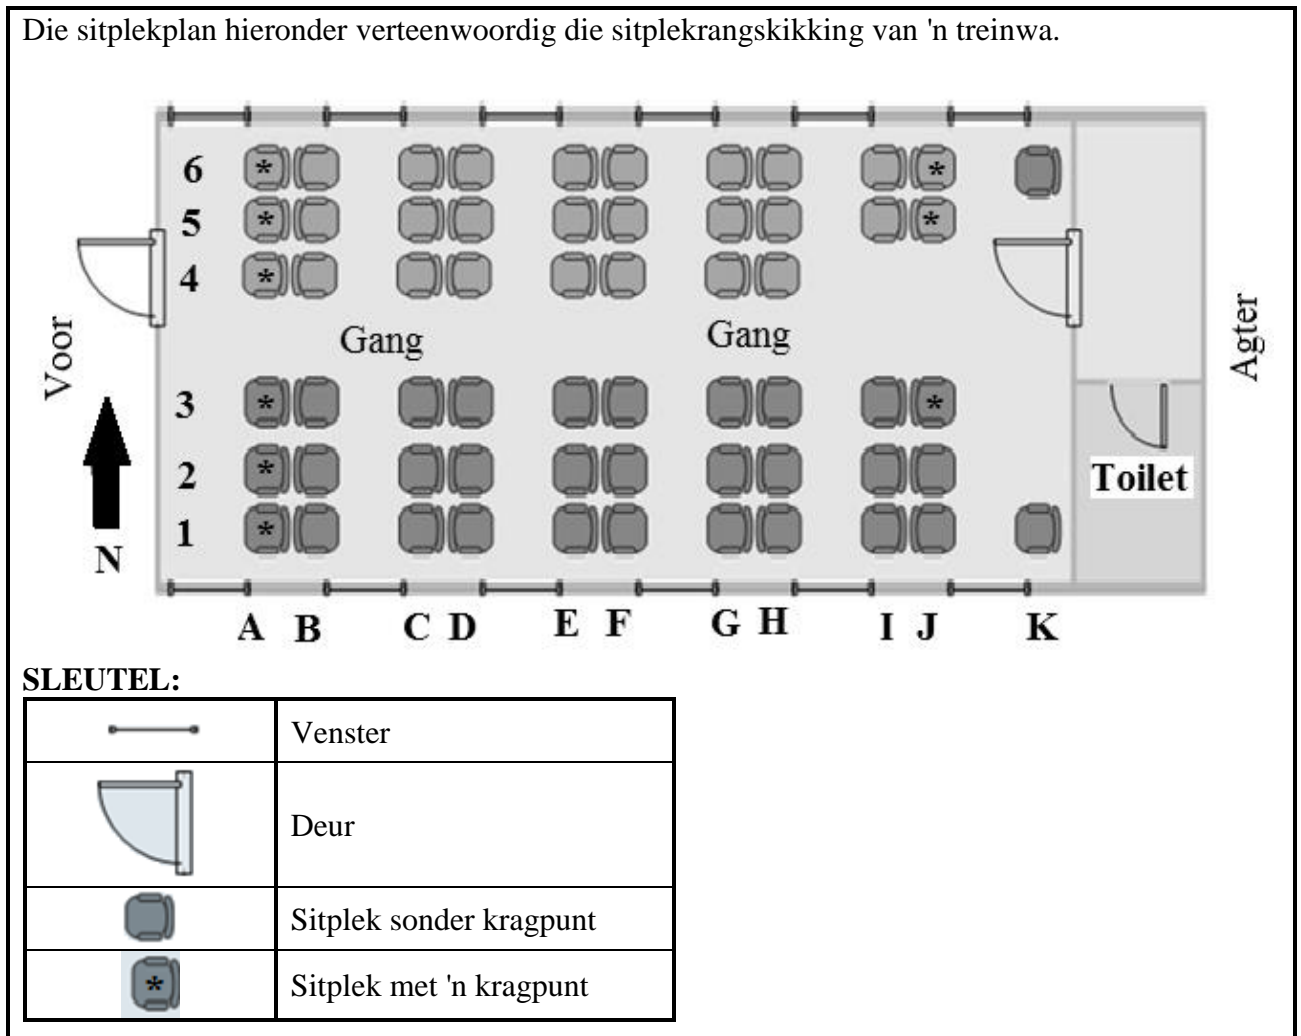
Die sitplekplan hieronder verteenwoordig die sitplekrangskikking van 'n treinwa.

6
5
4
Gang
Gang
3
2
1
Voor
N
Agter
Toilet
A B C D E F G H I J K

**SLEUTEL:**

| | |
|---|---|
| | Venster |
| | Deur |
| | Sitplek sonder kragpunt |
| * | Sitplek met 'n kragpunt |